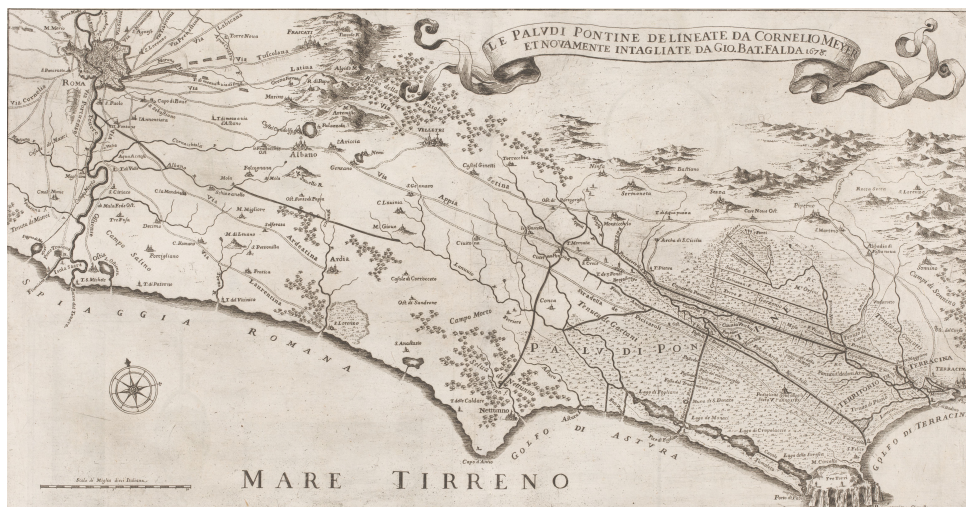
LE PALUDI PONTINE DELINEATE DA CORNELIO MEYER ET NOVAMENTE INTAGLIATE DA GIO. BAT. FALDA 1678

ROMA

Via Tusculana

Via Latina

Via Appia

FRASCATI

Albano

L'Aricia

VELLETRI

Nemi

Genzano

Cisterna

Sermoneta

Sezza

Bassiano

Piperno

Ardea

Nettuno

Campo Morto

PALVDI PON

TERRACINA

MARE TIRRENO

SPIAGGIA ROMANA

GOLFO DI ASTURA

GOLFO DI TERRACINA

Campo Salino

Campo di Sonnino

Scala di Miglia dieci Italiani

Capo d'Anzio

T. Astura

Laurentina

Ardeatina

Via Setina

Monte Circello

Fondi